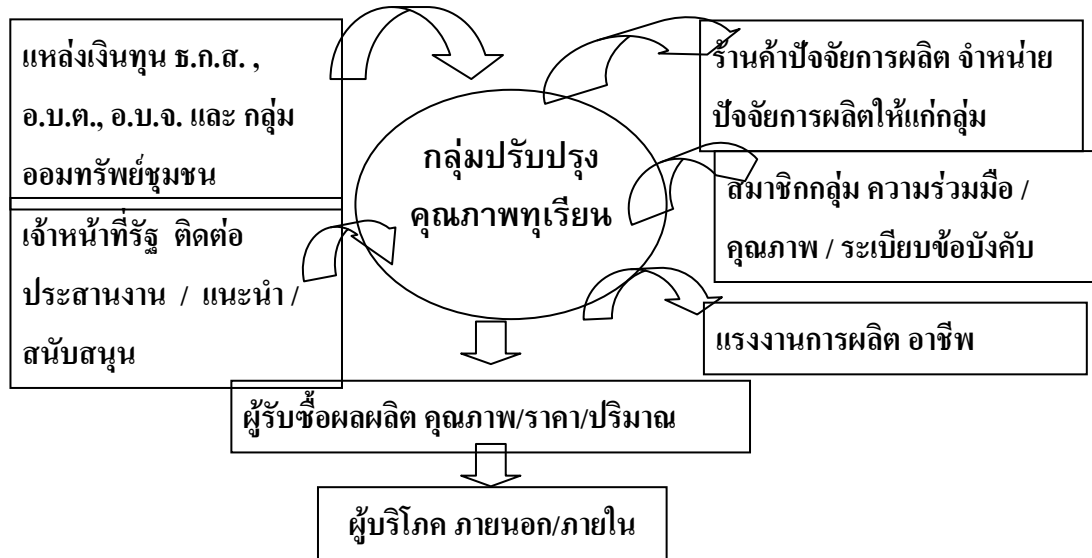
แหล่งเงินทุน ธ.ก.ส. , อ.บ.ต., อ.บ.จ. และ กลุ่มออมทรัพย์ชุมชน

ร้านค้าปัจจัยการผลิต จำหน่ายปัจจัยการผลิตให้แก่กลุ่ม

กลุ่มปรับปรุงคุณภาพทุเรียน

สมาชิกกลุ่ม ความร่วมมือ / คุณภาพ / ระเบียบข้อบังคับ

เจ้าหน้าที่รัฐ ติดต่อประสานงาน / แนะนำ / สนับสนุน

แรงงานการผลิต อาชีพ

ผู้รับซื้อผลผลิต คุณภาพ/ราคา/ปริมาณ

ผู้บริโภค ภายนอก/ภายใน